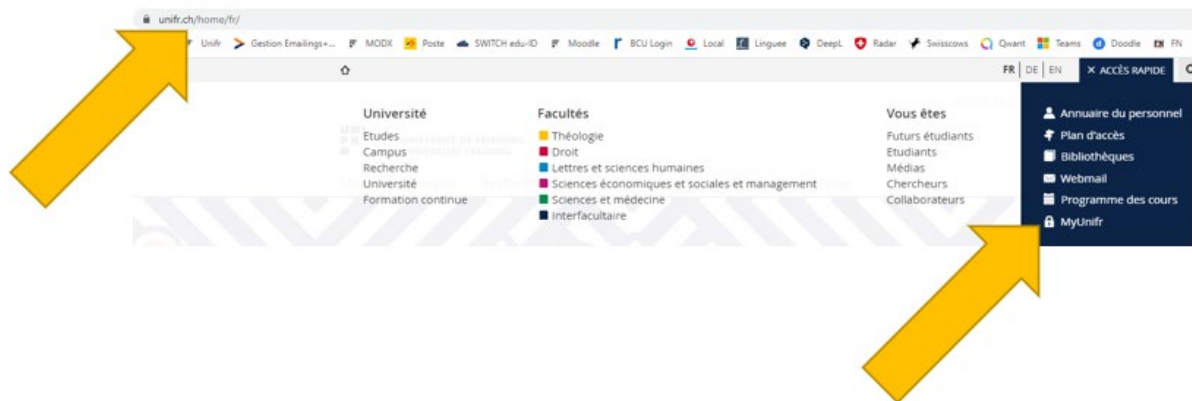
unifr.ch/home/fr/

Unifr Gestion Emailings+... MODX Poste SWITCH edu-ID Moodle BCU Login Local Linguee DeepL Radar Swisscows Qwant Teams Doodle FN

FR | DE | EN ✕ ACCÈS RAPIDE

Université
Etudes
Campus
Recherche
Université
Formation continue

Facultés
Théologie
Droit
Lettres et sciences humaines
Sciences économiques et sociales et management
Sciences et médecine
Interfacultaire

Vous êtes
Futurs étudiants
Etudiants
Médias
Chercheurs
Collaborateurs

Annuaire du personnel
Plan d'accès
Bibliothèques
Webmail
Programme des cours
MyUnifr